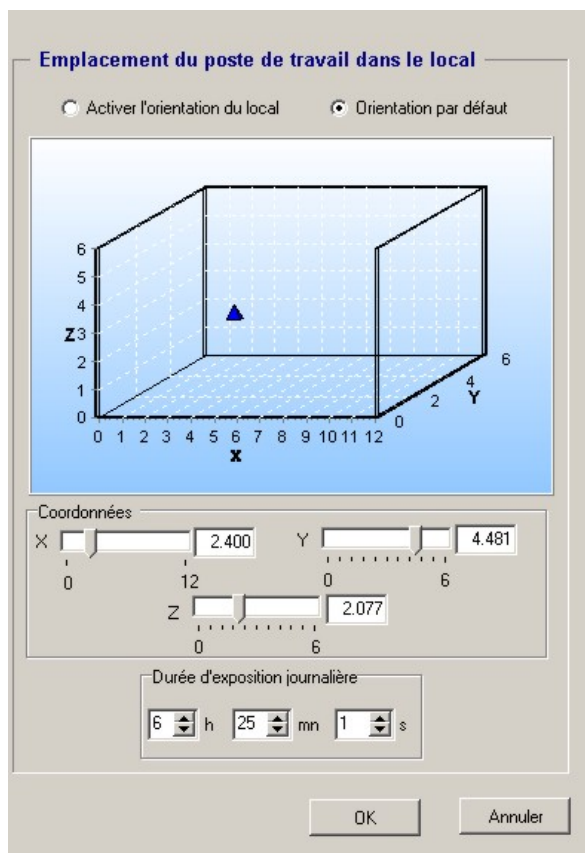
Emplacement du poste de travail dans le local

Activer l'orientation du local

Orientation par défaut

6
5
4
Z 3
2
1
0

0 1 2 3 4 5 6 7 8 9 10 11 12
X

0
2
4
Y
6

Coordonnées

X 2.400
0 12

Y 4.481
0 6

Z 2.077
0 6

Durée d'exposition journalière

6 h 25 mn 1 s

OK

Annuler